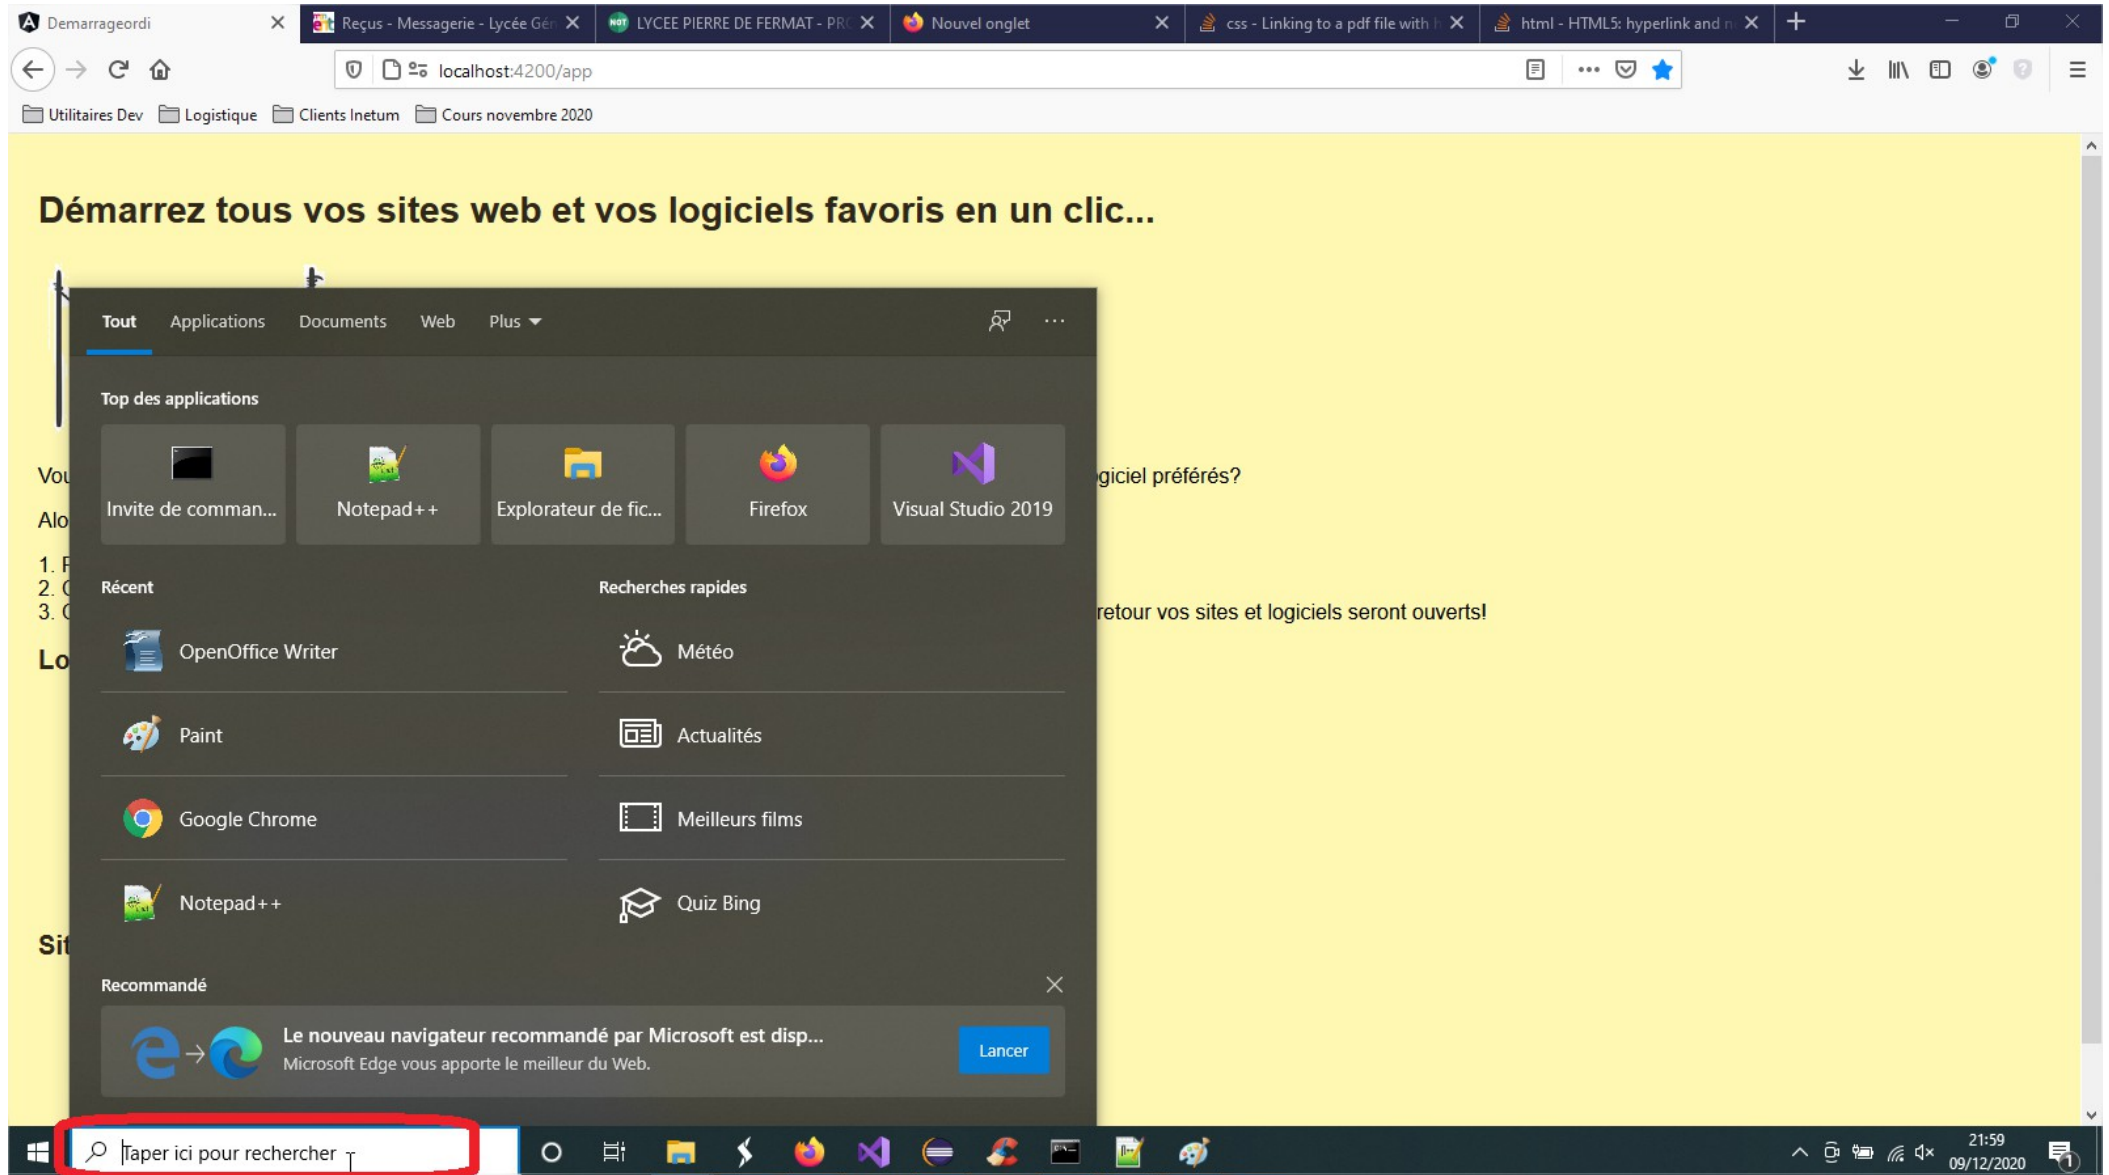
Demarrageordi
Reçus - Messagerie - Lycée Gén
LYCEE PIERRE DE FERMAT - PR
Nouvel onglet
css - Linking to a pdf file with
html - HTML5: hyperlink and
localhost:4200/app
Utilitaires Dev
Logistique
Clients Inetum
Cours novembre 2020

Démarrez tous vos sites web et vos logiciels favoris en un clic...

Vou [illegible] giciel préférés?

Alo

1. F
2. C
3. C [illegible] retour vos sites et logiciels seront ouverts!

Lo

Si

Tout Applications Documents Web Plus

Top des applications

Invite de comman...
Notepad++
Explorateur de fic...
Firefox
Visual Studio 2019

Récent

OpenOffice Writer
Paint
Google Chrome
Notepad++

Recherches rapides

Météo
Actualités
Meilleurs films
Quiz Bing

Recommandé

Le nouveau navigateur recommandé par Microsoft est disp...
Microsoft Edge vous apporte le meilleur du Web.
Lancer

Taper ici pour rechercher

21:59
09/12/2020